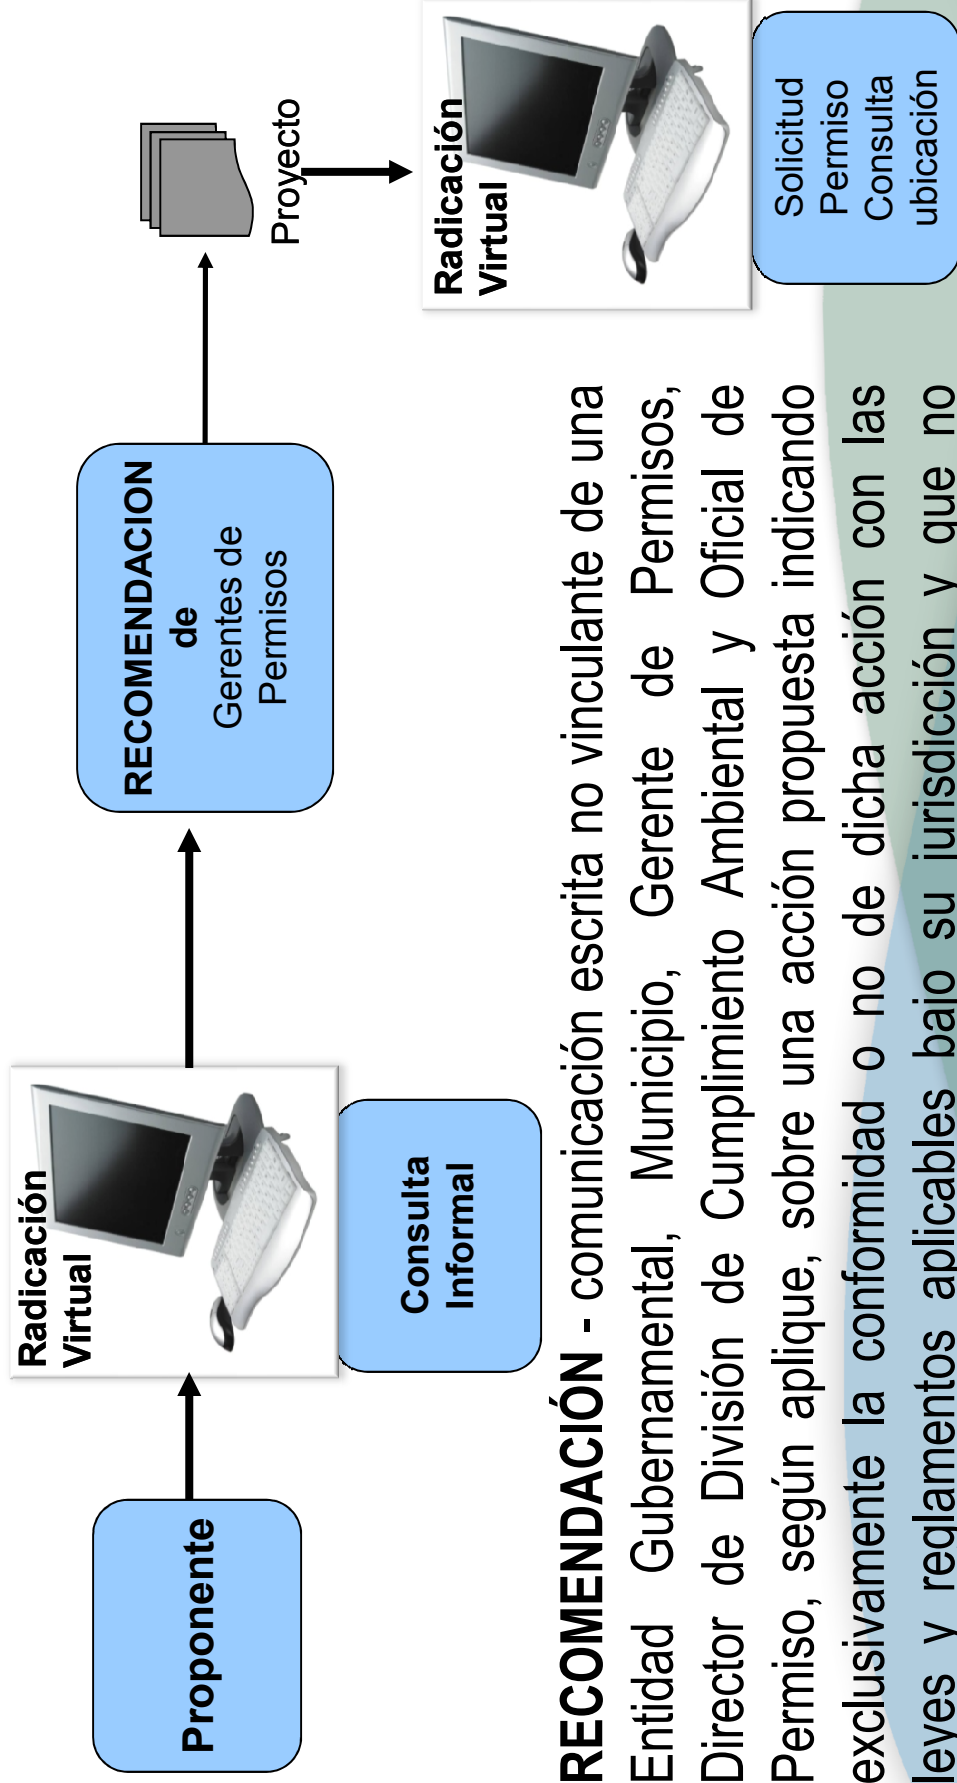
Proponente

Radicación Virtual

Consulta Informal

RECOMENDACION de Gerentes de Permisos

Proyecto

Radicación Virtual

Solicitud Permiso Consulta ubicación

RECOMENDACIÓN - comunicación escrita no vinculante de una Entidad Gubernamental, Municipio, Gerente de Permisos, Director de División de Cumplimiento Ambiental y Oficial de Permiso, según aplique, sobre una acción propuesta indicando exclusivamente la conformidad o no de dicha acción con las leyes y reglamentos aplicables bajo su jurisdicción y que no